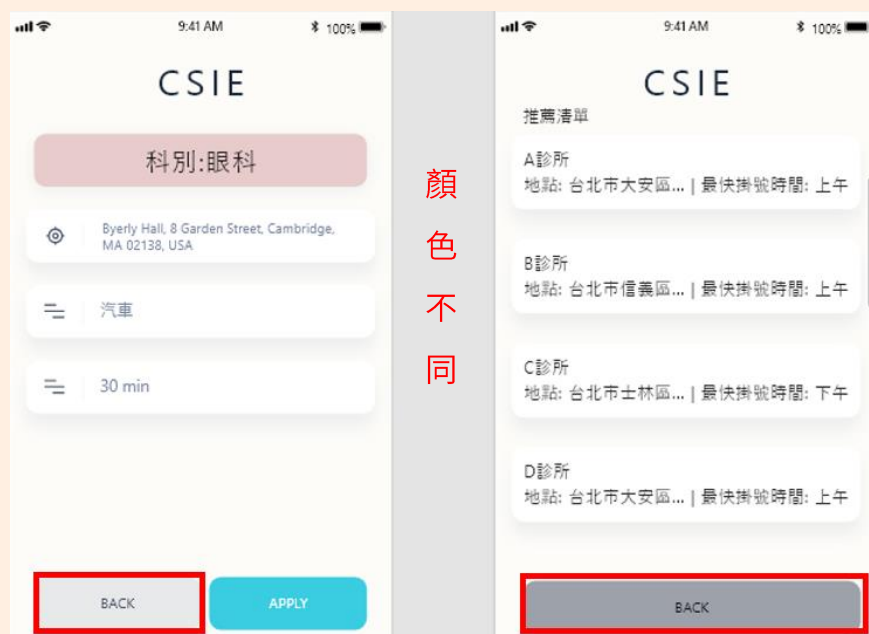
9:41 AM
100%

CSIE

科別:眼科

Byerly Hall, 8 Garden Street, Cambridge, MA 02138, USA

汽車

30 min

BACK

APPLY

顏色不同

9:41 AM
100%

CSIE

推薦清單

A診所
地點: 台北市大安區... | 最快掛號時間: 上午

B診所
地點: 台北市信義區... | 最快掛號時間: 上午

C診所
地點: 台北市士林區... | 最快掛號時間: 下午

D診所
地點: 台北市大安區... | 最快掛號時間: 上午

BACK